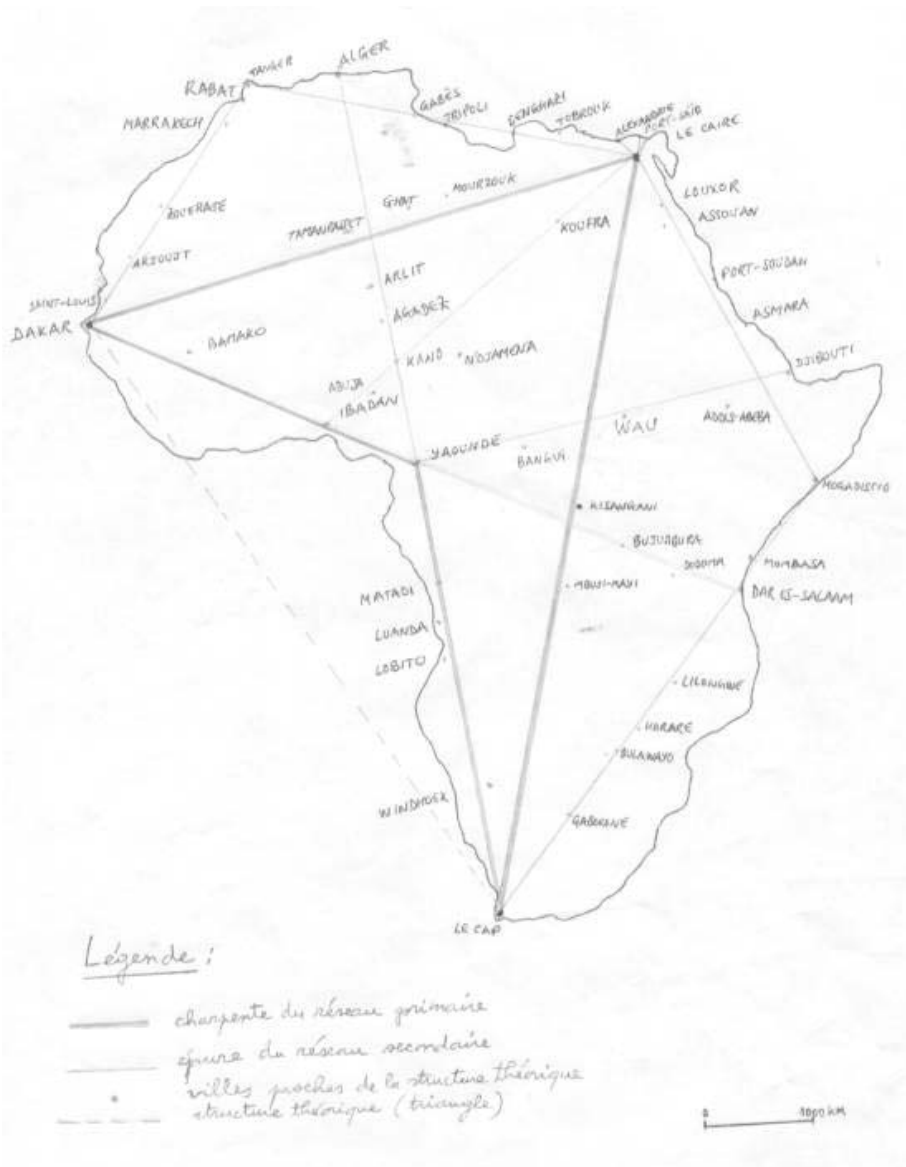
RABAT
TANGER
ALGER
GABÈS
TRIPOLI
BENGHAZI
TOBROUK
ALEXANDRIE
PORT-SAÏD
LE CAIRE
MARRAKECH
ZOUERATE
AKJOUJT
SAINT-LOUIS
DAKAR
TAMANRASSET
GHAT
MOURZOUK
KOUFRA
LOUXOR
ASSOUAN
PORT-SOUDAN
ASMARA
ARLIT
AGADEZ
BAMAKO
KANO
NDJAMENA
DJIBOUTI
ABUJA
IBADAN
YAOUNDE
BANGUI
WAU
ADDIS-ABEBA
MOGADISCIO
KISANGANI
BUJUMBURA
DODOMA
MOMBASA
DAR ES-SALAAM
MATADI
LUANDA
LOBITO
MBUJI-MAYI
LILONGWE
HARARE
BULAWAYO
WINDHOEK
GABORONE
LE CAP

Légende :
charpente du réseau primaire
épure du réseau secondaire
villes proches de la structure théorique
structure théorique (triangle)

0 1000 km